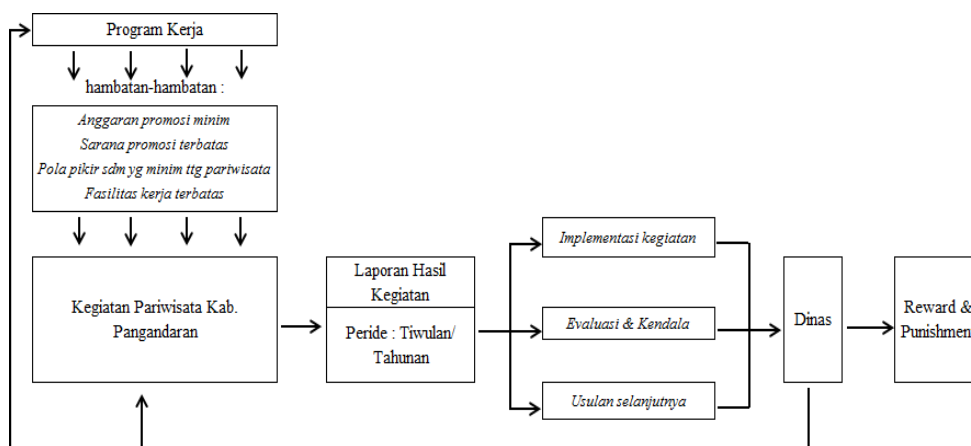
Program Kerja

hambatan-hambatan :

Anggaran promosi minim
Sarana promosi terbatas
Pola pikir sdm yg minim ttg pariwisata
Fasilitas kerja terbatas

Kegiatan Pariwisata Kab. Pangandaran

Laporan Hasil Kegiatan

Peride : Tiwulan/ Tahunan

Implementasi kegiatan

Evaluasi & Kendala

Usulan selanjutnya

Dinas

Reward & Punishmen